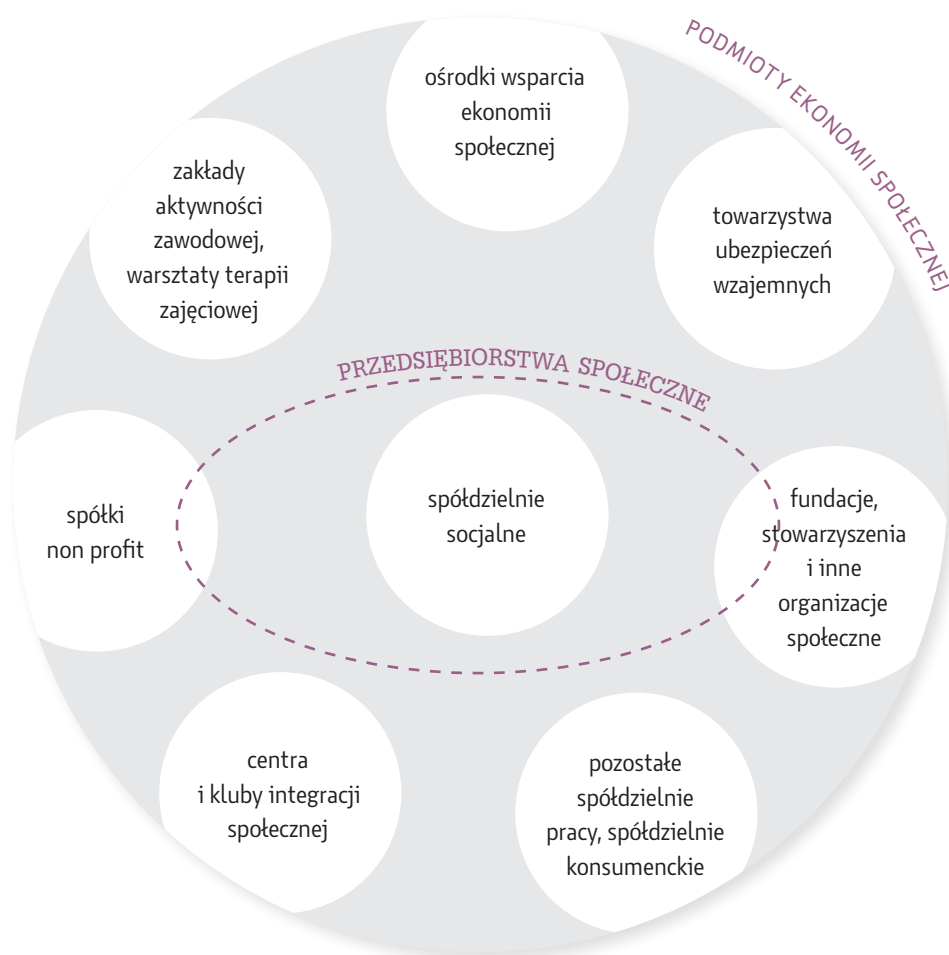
PODMIOTY EKONOMII SPOŁECZNEJ

ośrodki wsparcia ekonomii społecznej

zakłady aktywności zawodowej, warsztaty terapii zajęciowej

towarzystwa ubezpieczeń wzajemnych

PRZEDSIĘBIORSTWA SPOŁECZNE

spółki non profit

spółdzielnie socjalne

fundacje, stowarzyszenia i inne organizacje społeczne

centra i kluby integracji społecznej

pozostałe spółdzielnie pracy, spółdzielnie konsumenckie